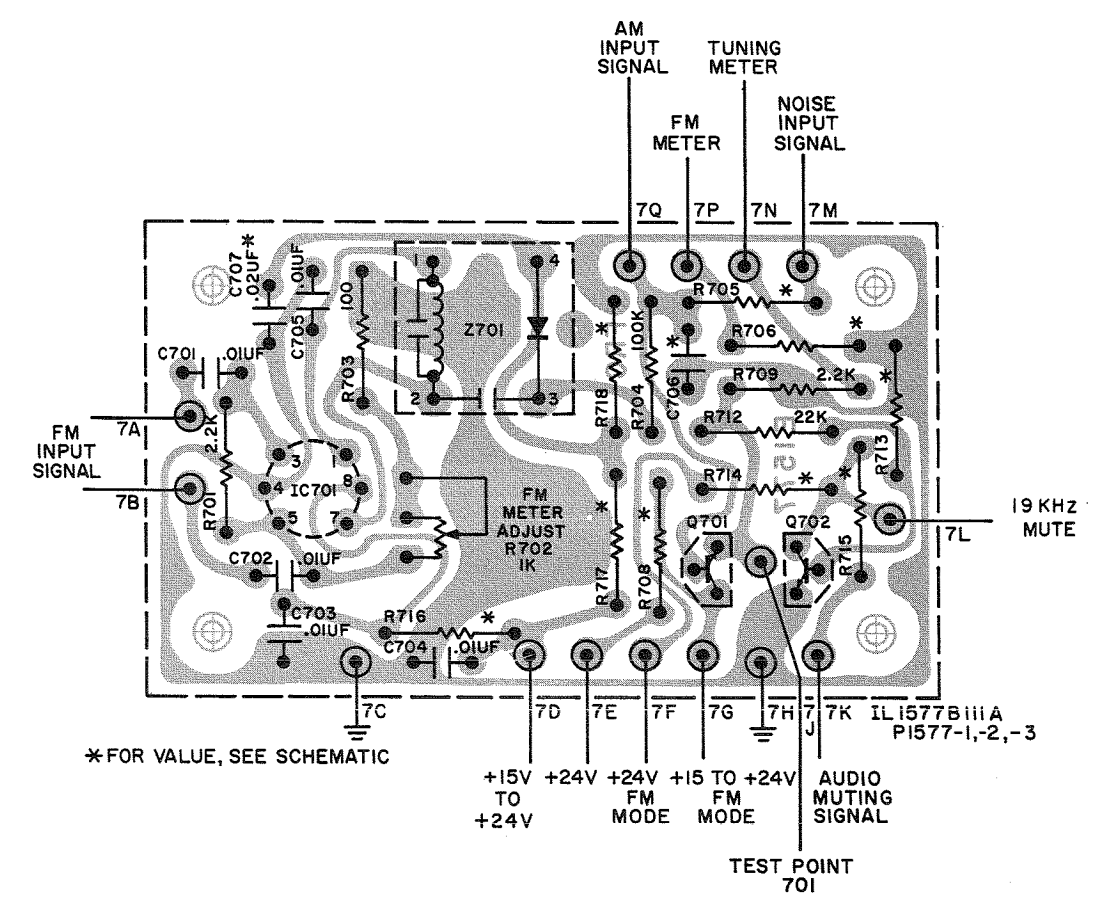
AM INPUT SIGNAL

TUNING METER

FM METER

NOISE INPUT SIGNAL

7Q 7P 7N 7M

C707 .02UF*

.01UF

C705

100

R703

Z701

1 4

2 3

R705 *

R706 *

*

*

100K

R718

R704

C706

R709 2.2K

R712 22K

*

R713

C701 .01UF

7A

FM INPUT SIGNAL

7B

2.2K

R701

3 1

4 IC701 8

5 7

FM METER ADJUST R702 1K

R714 *

*

19 KHZ MUTE

7L

*

*

Q701

Q702

R717

R708

R715

C702 .01UF

C703 .01UF

R716 *

C704 .01UF

7C

7D 7E 7F 7G 7H 7J 7K

IL1577B111A
P1577-1,-2,-3

*FOR VALUE, SEE SCHEMATIC

+15V TO +24V

+24V

+24V FM MODE

+15 TO +24V FM MODE

AUDIO MUTING SIGNAL

TEST POINT 701